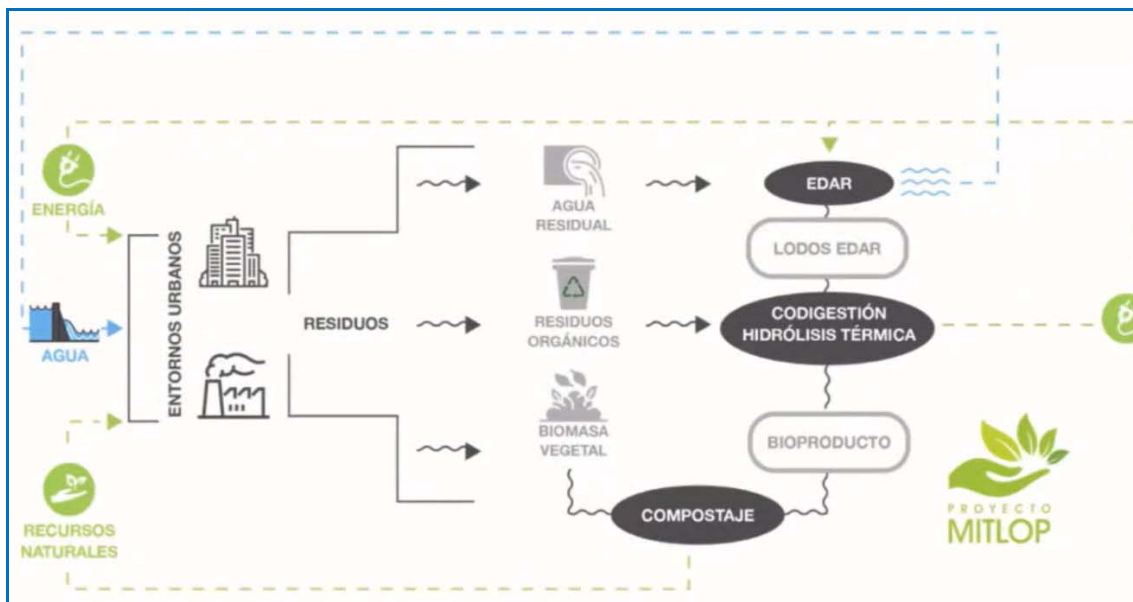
ENERGÍA

AGUA

RECURSOS NATURALES

ENTORNOS URBANOS

RESIDUOS

AGUA RESIDUAL

RESIDUOS ORGÁNICOS

BIOMASA VEGETAL

EDAR

LODOS EDAR

CODIGESTIÓN HIDRÓLISIS TÉRMICA

BIOPRODUCTO

COMPOSTAJE

PROYECTO MITLOP